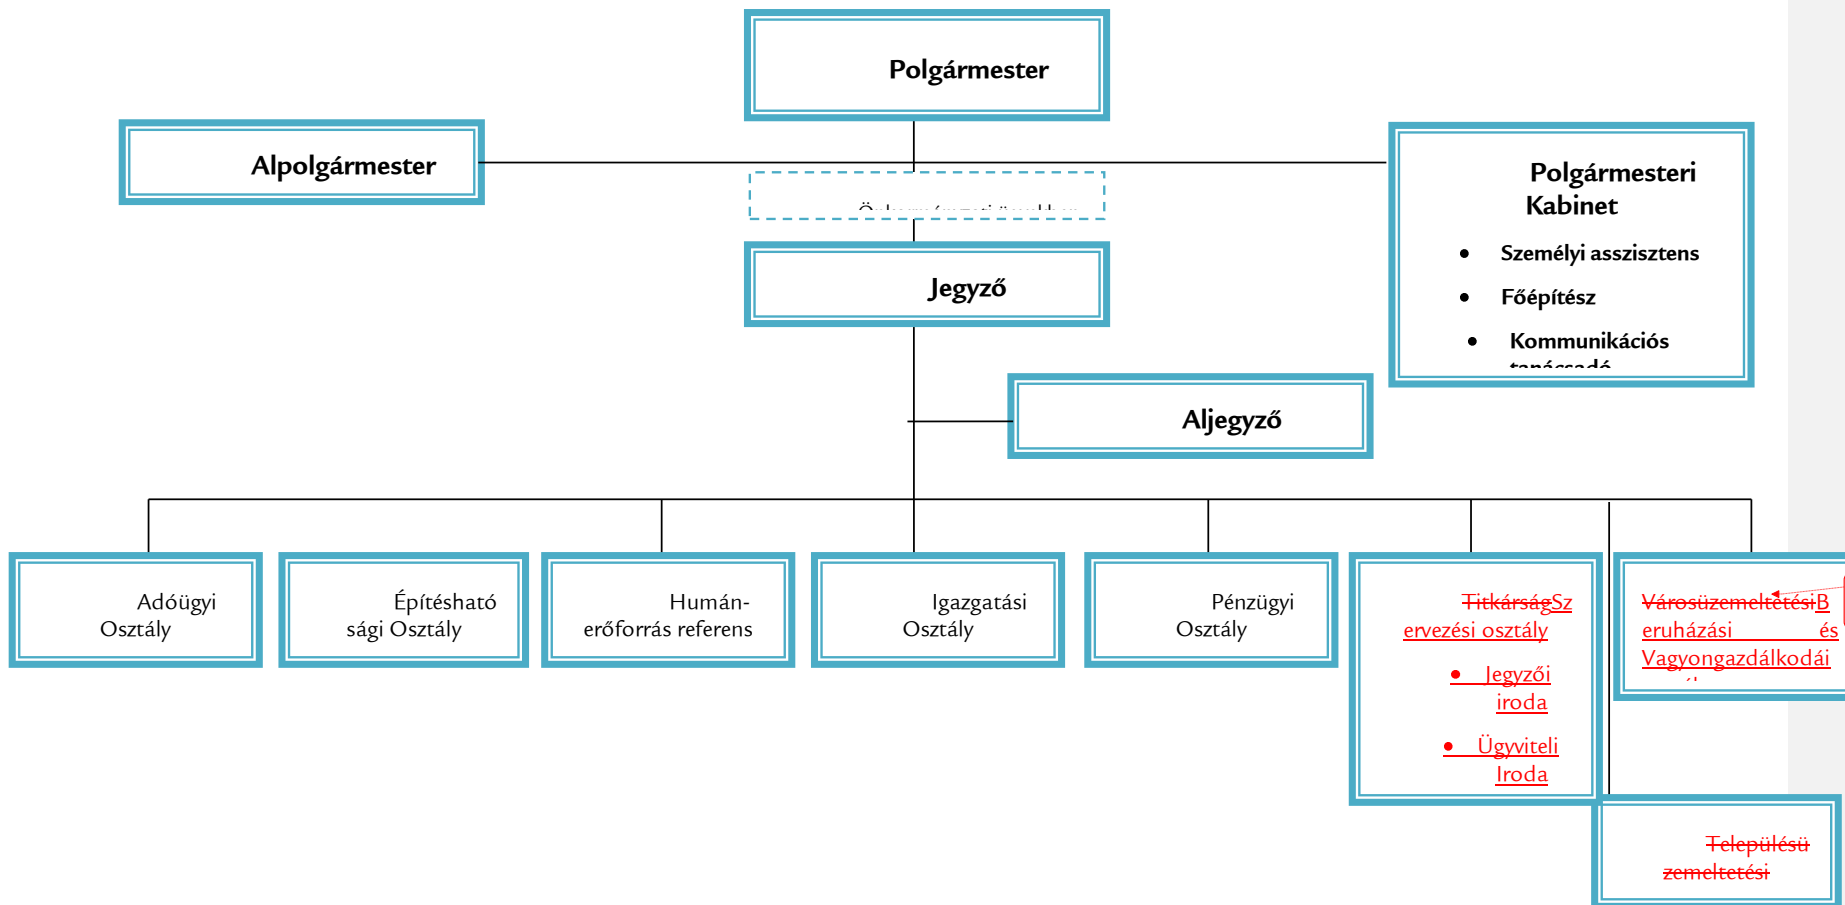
Polgármester

Alpolgármester

Polgármesteri Kabinet

- Személyi asszisztens
- Főépítész
- Kommunikációs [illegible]

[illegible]

Jegyző

Aljegyző

Adóügyi Osztály

Építésható sági Osztály

Humán-erőforrás referens

Igazgatási Osztály

Pénzügyi Osztály

TitkárságSzervezési osztály

- Jegyzői iroda
- Ügyviteli Iroda

VárosüzemeltetésiBeruházási és Vagyongazdálkodái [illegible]

Településü zemeltetési